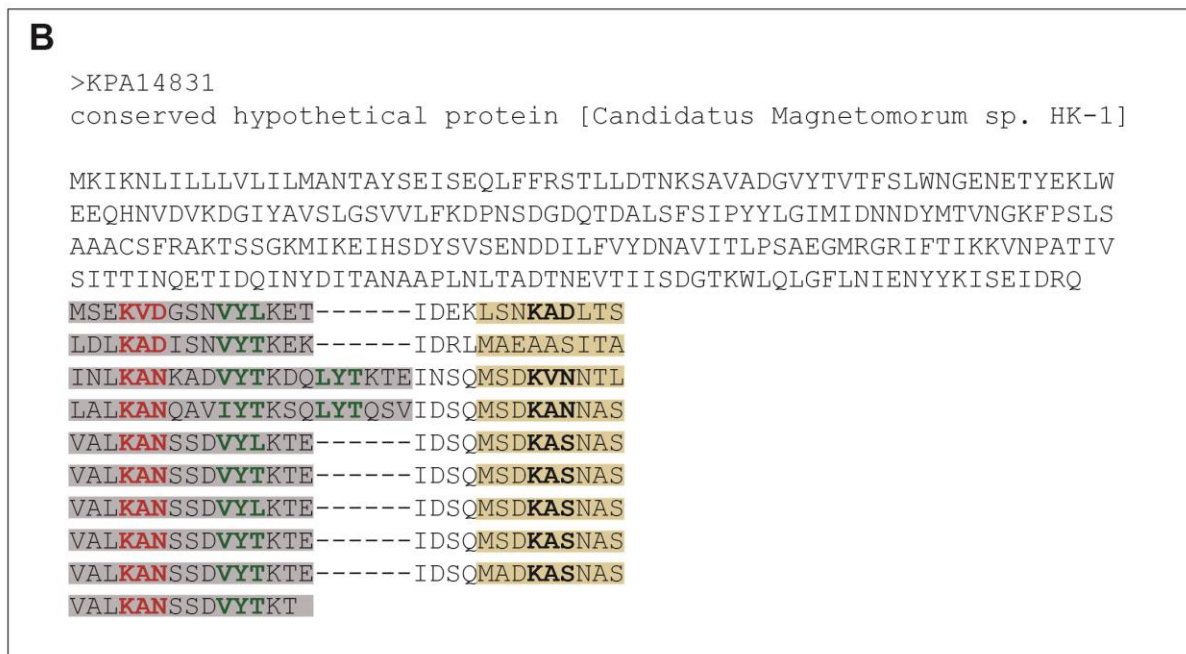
B

>KPA14831
conserved hypothetical protein [Candidatus Magnetomorum sp. HK-1]

MKIKNLILLLVLILMANTAYSEISEQLFFRSTLLDTNKSAVADGVYTVTFSLWNGENETYEKLW
EEQHNVDVKDGIYAVSLGSVVLFKDPNSDGDQTDALSFSIPYYLGIMIDNNDYMTVNGKFPSLS
AAACSFRAKTSSGKMIKEIHSDYSVSENDDILFVYDNAVITLPSAEGMRGRIFTIKKVNPATIV
SITTINQETIDQINYDITANAAPLNLTADTNEVTIISDGTKWLQLGFLNIENYYKISEIDRQ
MSEKVDGSNVYLKET------IDEKLSNKADLTS
LDLKADISNVYTKEK------IDRLMAEAASITA
INLKANKADVYTKDQLYTKTEINSQMSDKVNNTL
LALKANQAVIYTKSQLYTQSVIDSQMSDKANNAS
VALKANSSDVYLKTE------IDSQMSDKASNAS
VALKANSSDVYTKTE------IDSQMSDKASNAS
VALKANSSDVYLKTE------IDSQMSDKASNAS
VALKANSSDVYTKTE------IDSQMSDKASNAS
VALKANSSDVYTKTE------IDSQMADKASNAS
VALKANSSDVYTKT